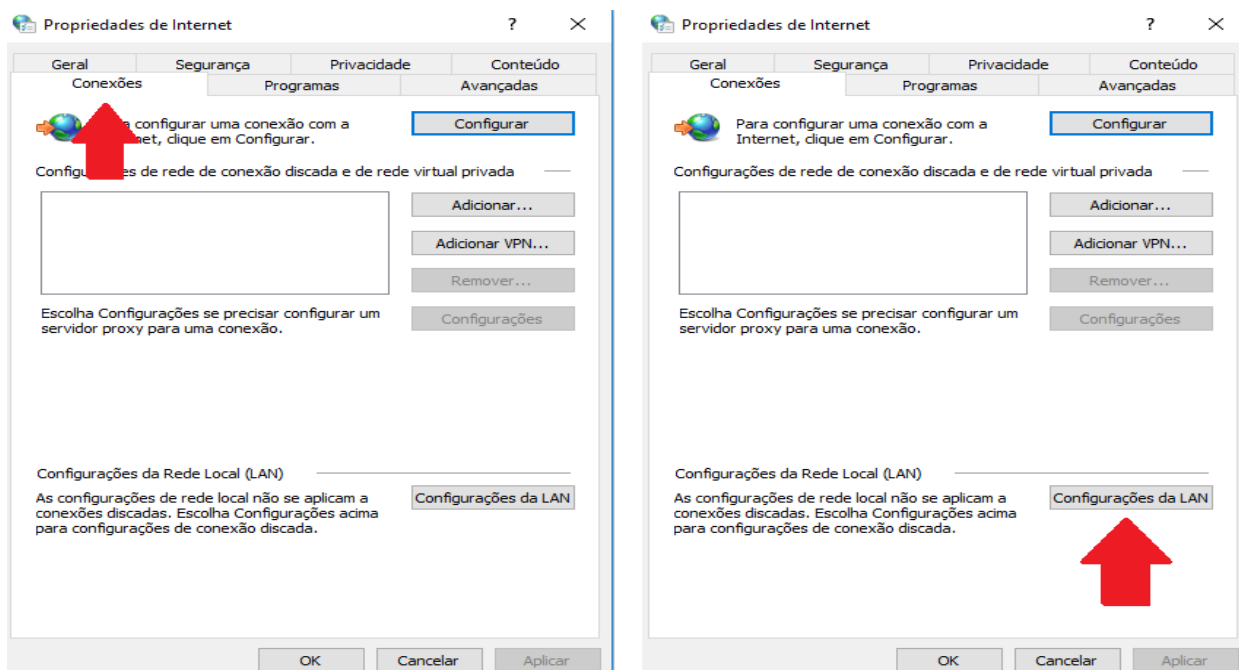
Propriedades de Internet ? ×

Geral | Segurança | Privacidade | Conteúdo
Conexões | Programas | Avançadas

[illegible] configurar uma conexão com a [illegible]net, clique em Configurar.

Configurar

Configur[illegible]es de rede de conexão discada e de rede virtual privada

Adicionar...
Adicionar VPN...
Remover...

Escolha Configurações se precisar configurar um servidor proxy para uma conexão.

Configurações

Configurações da Rede Local (LAN)

As configurações de rede local não se aplicam a conexões discadas. Escolha Configurações acima para configurações de conexão discada.

Configurações da LAN

OK | Cancelar | Aplicar

Propriedades de Internet ? ×

Geral | Segurança | Privacidade | Conteúdo
Conexões | Programas | Avançadas

Para configurar uma conexão com a Internet, clique em Configurar.

Configurar

Configurações de rede de conexão discada e de rede virtual privada

Adicionar...
Adicionar VPN...
Remover...

Escolha Configurações se precisar configurar um servidor proxy para uma conexão.

Configurações

Configurações da Rede Local (LAN)

As configurações de rede local não se aplicam a conexões discadas. Escolha Configurações acima para configurações de conexão discada.

Configurações da LAN

OK | Cancelar | Aplicar